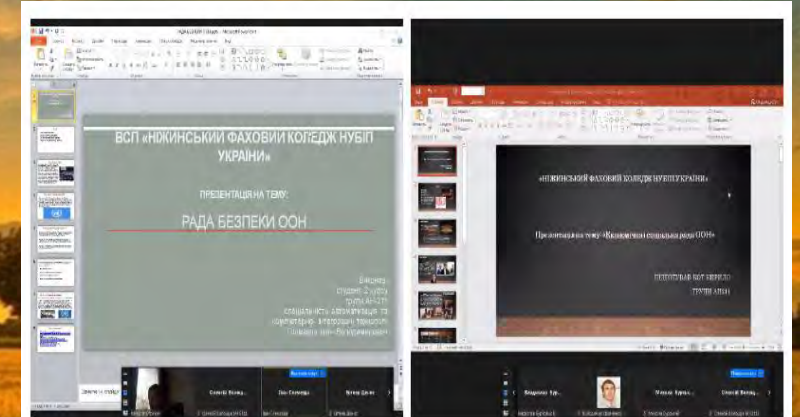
ВСП «НІЖИНСЬКИЙ ФАХОВИЙ КОЛЕДЖ НУБІП УКРАЇНИ»

ПРЕЗЕНТАЦІЯ НА ТЕМУ:

РАДА БЕЗПЕКИ ООН

Виконав: студент 2 курсу групи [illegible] спеціальність автоматизація та комп'ютерно-інтегровані технології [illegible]

«НІЖИНСЬКИЙ ФАХОВИЙ КОЛЕДЖ НУБІП УКРАЇНИ»

Презентація на тему: «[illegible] соціальна рада ООН»

ПІДГОТУВАВ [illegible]
ГРУПИ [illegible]